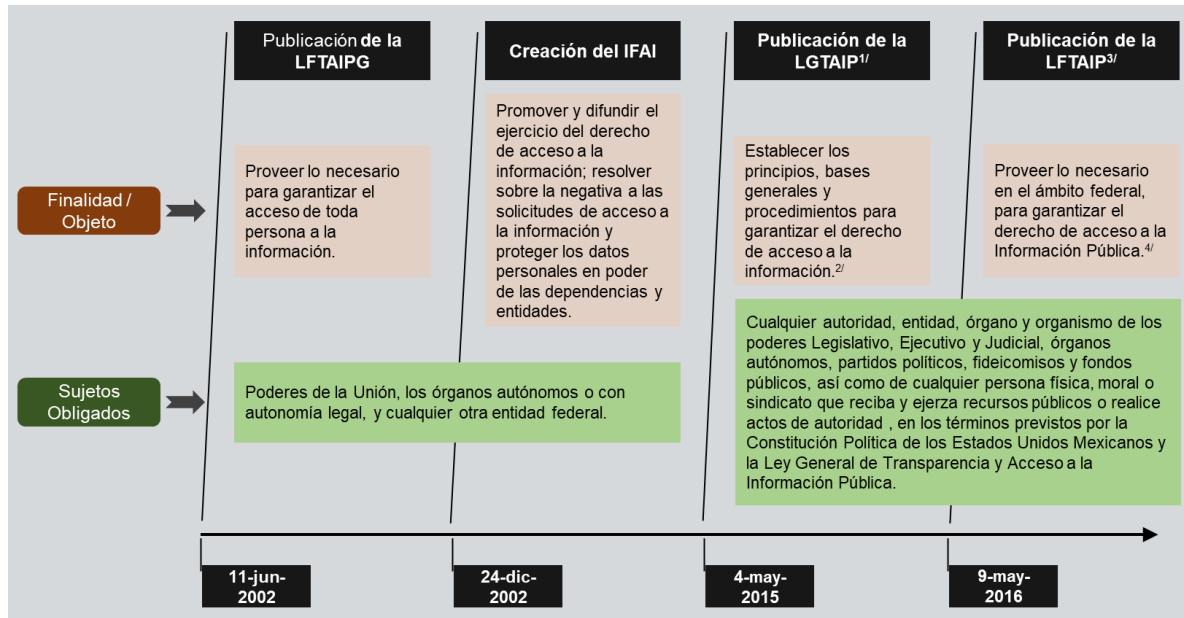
Publicación de la LFTAIPG

Creación del IFAI

Publicación de la LGTAIP$^{1/}$

Publicación de la LFTAIP$^{3/}$

Finalidad / Objeto

Proveer lo necesario para garantizar el acceso de toda persona a la información.

Promover y difundir el ejercicio del derecho de acceso a la información; resolver sobre la negativa a las solicitudes de acceso a la información y proteger los datos personales en poder de las dependencias y entidades.

Establecer los principios, bases generales y procedimientos para garantizar el derecho de acceso a la información.$^{2/}$

Proveer lo necesario en el ámbito federal, para garantizar el derecho de acceso a la Información Pública.$^{4/}$

Sujetos Obligados

Poderes de la Unión, los órganos autónomos o con autonomía legal, y cualquier otra entidad federal.

Cualquier autoridad, entidad, órgano y organismo de los poderes Legislativo, Ejecutivo y Judicial, órganos autónomos, partidos políticos, fideicomisos y fondos públicos, así como de cualquier persona física, moral o sindicato que reciba y ejerza recursos públicos o realice actos de autoridad , en los términos previstos por la Constitución Política de los Estados Unidos Mexicanos y la Ley General de Transparencia y Acceso a la Información Pública.

11-jun-2002

24-dic-2002

4-may-2015

9-may-2016